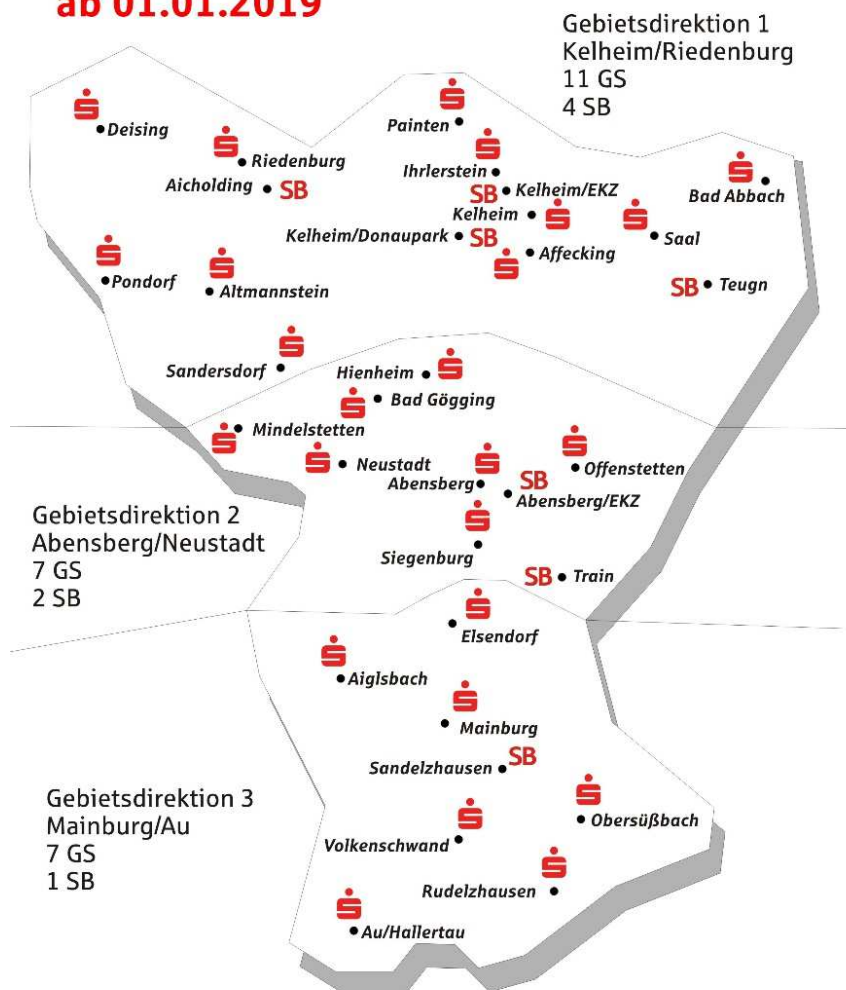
ab 01.01.2019

Gebietsdirektion 1
Kelheim/Riedenburg
11 GS
4 SB

Deising
Painten
Riedenburg
Ihrlerstein
Aicholding SB
SB Kelheim/EKZ
Bad Abbach
Kelheim
Saal
Kelheim/Donaupark SB
Affecking
Pondorf
Altmannstein
SB Teugn
Sandersdorf
Hienheim
Bad Gögging
Mindelstetten
Neustadt
Offenstetten
SB
Abensberg
Abensberg/EKZ

Gebietsdirektion 2
Abensberg/Neustadt
7 GS
2 SB

Siegenburg
SB Train
Elsendorf
Aiglsbach
Mainburg
Sandelzhausen SB

Gebietsdirektion 3
Mainburg/Au
7 GS
1 SB

Obersüßbach
Volkenschwand
Rudelzhausen
Au/Hallertau